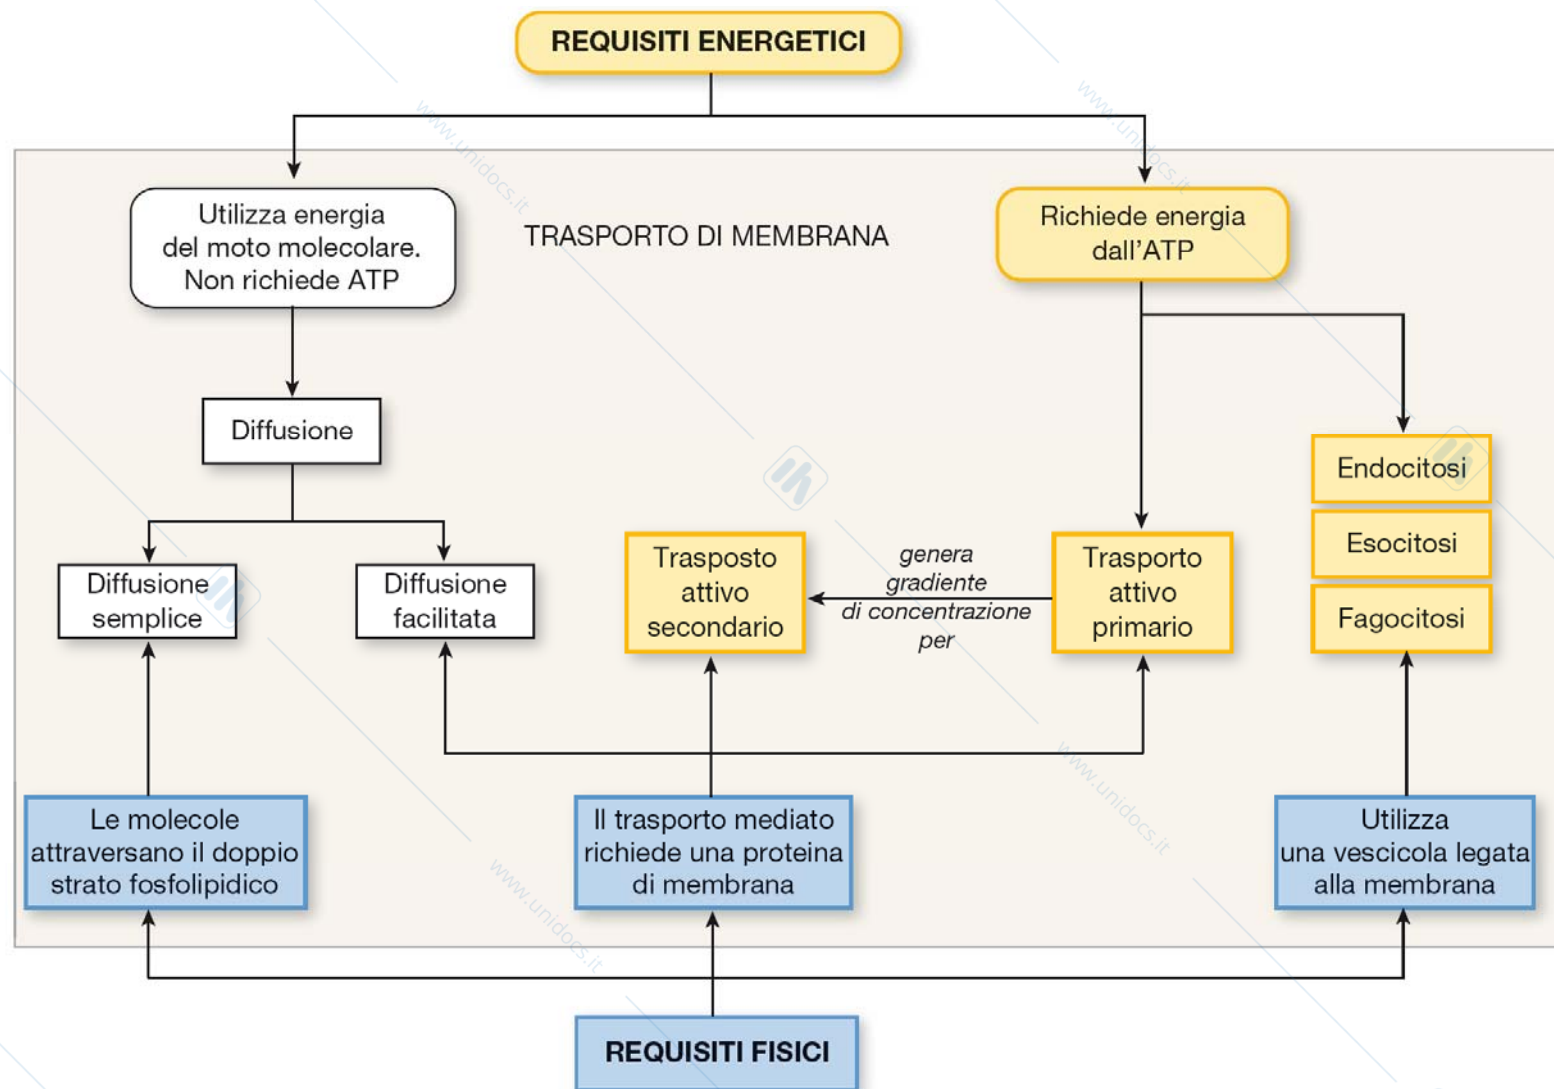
REQUISITI ENERGETICI

Utilizza energia del moto molecolare. Non richiede ATP

TRASPORTO DI MEMBRANA

Richiede energia dall'ATP

Diffusione

Endocitosi

Esocitosi

Fagocitosi

Diffusione semplice

Diffusione facilitata

Trasposto attivo secondario

genera gradiente di concentrazione per

Trasporto attivo primario

Le molecole attraversano il doppio strato fosfolipidico

Il trasporto mediato richiede una proteina di membrana

Utilizza una vescicola legata alla membrana

REQUISITI FISICI

www.unidocs.it